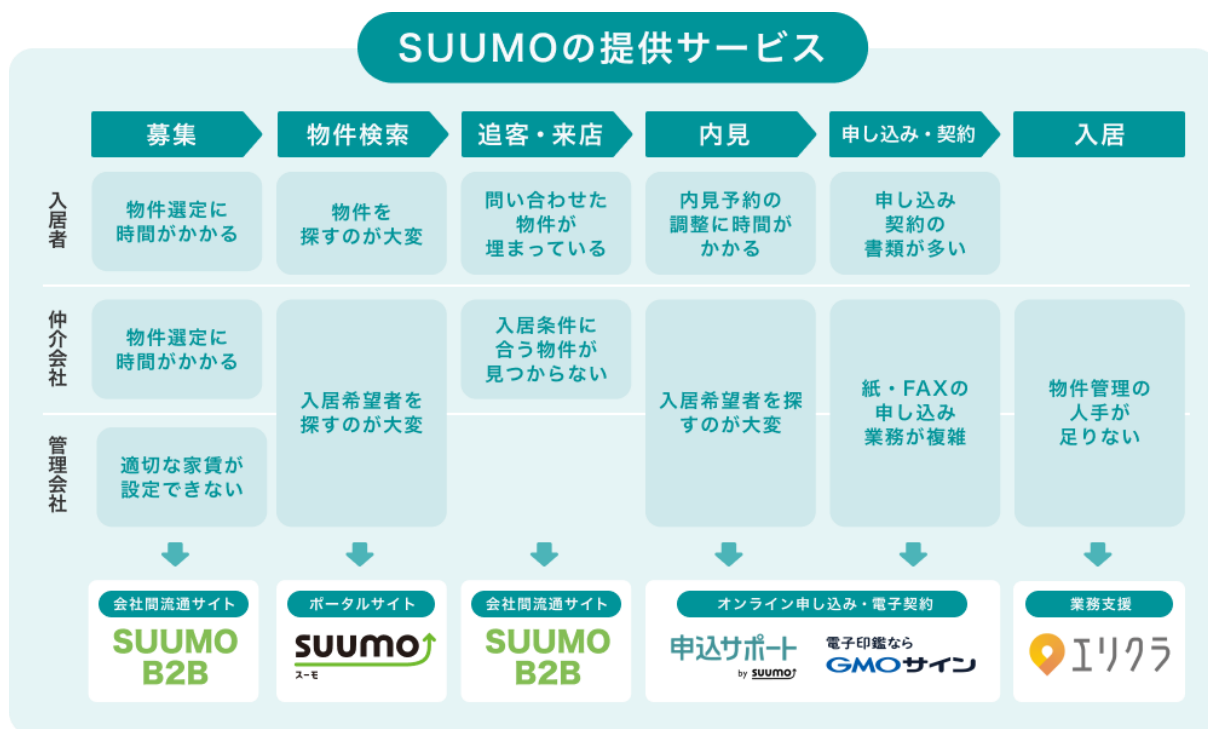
SUUMOの提供サービス

| | 募集 | 物件検索 | 追客・来店 | 内見 | 申し込み・契約 | 入居 |
|---|---|---|---|---|---|---|
| 入居者 | 物件選定に時間がかかる | 物件を探すのが大変 | 問い合わせた物件が埋まっている | 内見予約の調整に時間がかかる | 申し込み契約の書類が多い | |
| 仲介会社 | 物件選定に時間がかかる | 入居希望者を探すのが大変 | 入居条件に合う物件が見つからない | 入居希望者を探すのが大変 | 紙・FAXの申し込み業務が複雑 | 物件管理の人手が足りない |
| 管理会社 | 適切な家賃が設定できない | | | | | |
| | 会社間流通サイト SUUMO B2B | ポータルサイト SUUMO スーモ | 会社間流通サイト SUUMO B2B | オンライン申し込み・電子契約 申込サポート by SUUMO | 電子印鑑なら GMOサイン | 業務支援 エリクラ |